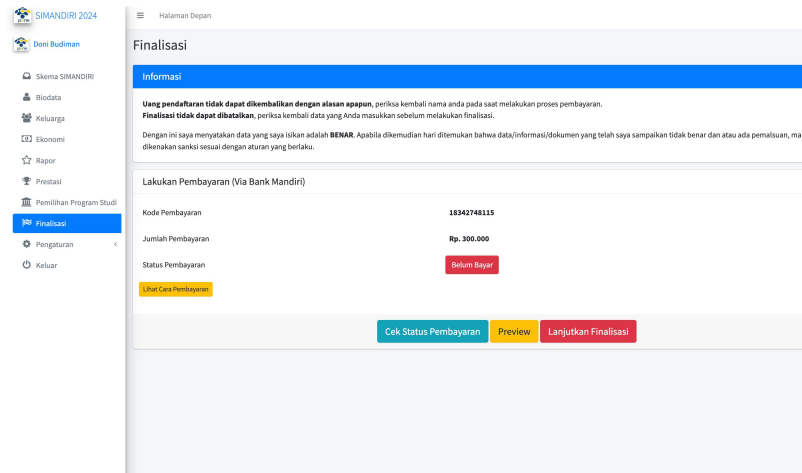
SIMANDIRI 2024

Doni Budiman

Skema SIMANDIRI
Biodata
Keluarga
Ekonomi
Rapor
Prestasi
Pemilihan Program Studi
Finalisasi
Pengaturan
Keluar

Halaman Depan

Finalisasi

Informasi

**Uang pendaftaran tidak dapat dikembalikan dengan alasan apapun**, periksa kembali nama anda pada saat melakukan proses pembayaran.
**Finalisasi tidak dapat dibatalkan**, periksa kembali data yang Anda masukkan sebelum melakukan finalisasi.

Dengan ini saya menyatakan data yang saya isikan adalah **BENAR**. Apabila dikemudian hari ditemukan bahwa data/informasi/dokumen yang telah saya sampaikan tidak benar dan atau ada pemalsuan, ma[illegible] dikenakan sanksi sesuai dengan aturan yang berlaku.

Lakukan Pembayaran (Via Bank Mandiri)

| Kode Pembayaran | 18342748115 |
|---|---|
| Jumlah Pembayaran | Rp. 300.000 |
| Status Pembayaran | Belum Bayar |

Lihat Cara Pembayaran

Cek Status Pembayaran
Preview
Lanjutkan Finalisasi